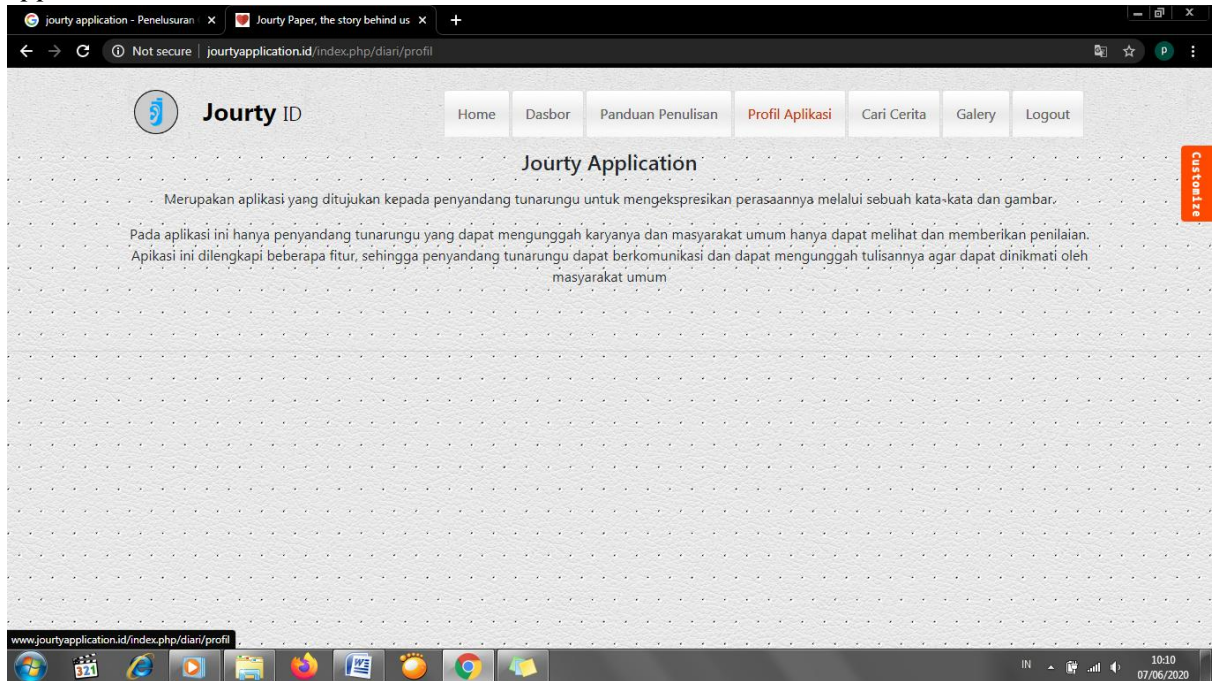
jourty application - Penelusuran
Jourty Paper, the story behind us

Not secure | jourtyapplication.id/index.php/diari/profil

Jourty ID

Home | Dasbor | Panduan Penulisan | Profil Aplikasi | Cari Cerita | Galery | Logout

Customize

Jourty Application

Merupakan aplikasi yang ditujukan kepada penyandang tunarungu untuk mengekspresikan perasaannya melalui sebuah kata-kata dan gambar.

Pada aplikasi ini hanya penyandang tunarungu yang dapat mengunggah karyanya dan masyarakat umum hanya dapat melihat dan memberikan penilaian. Apikasi ini dilengkapi beberapa fitur, sehingga penyandang tunarungu dapat berkomunikasi dan dapat mengunggah tulisannya agar dapat dinikmati oleh masyarakat umum

www.jourtyapplication.id/index.php/diari/profil

IN
10:10
07/06/2020